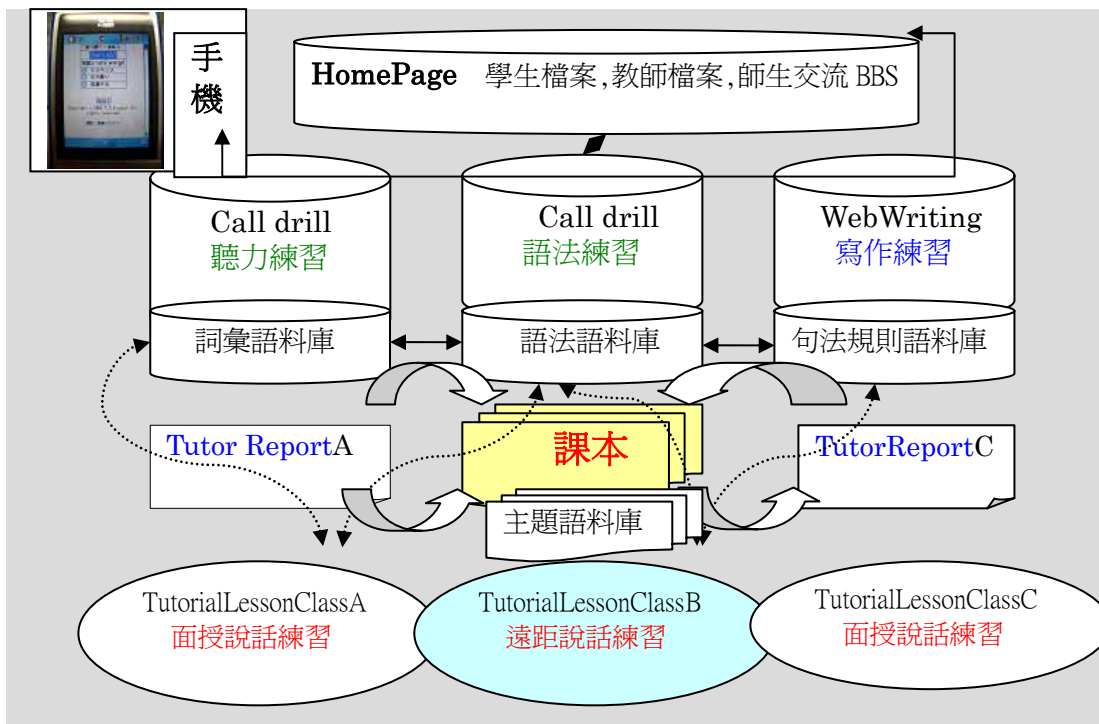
手機

HomePage 學生檔案,教師檔案,師生交流 BBS

Call drill
聽力練習

詞彙語料庫

Call drill
語法練習

語法語料庫

WebWriting
寫作練習

句法規則語料庫

Tutor ReportA

課本

主題語料庫

TutorReportC

TutorialLessonClassA
面授說話練習

TutorialLessonClassB
遠距說話練習

TutorialLessonClassC
面授說話練習